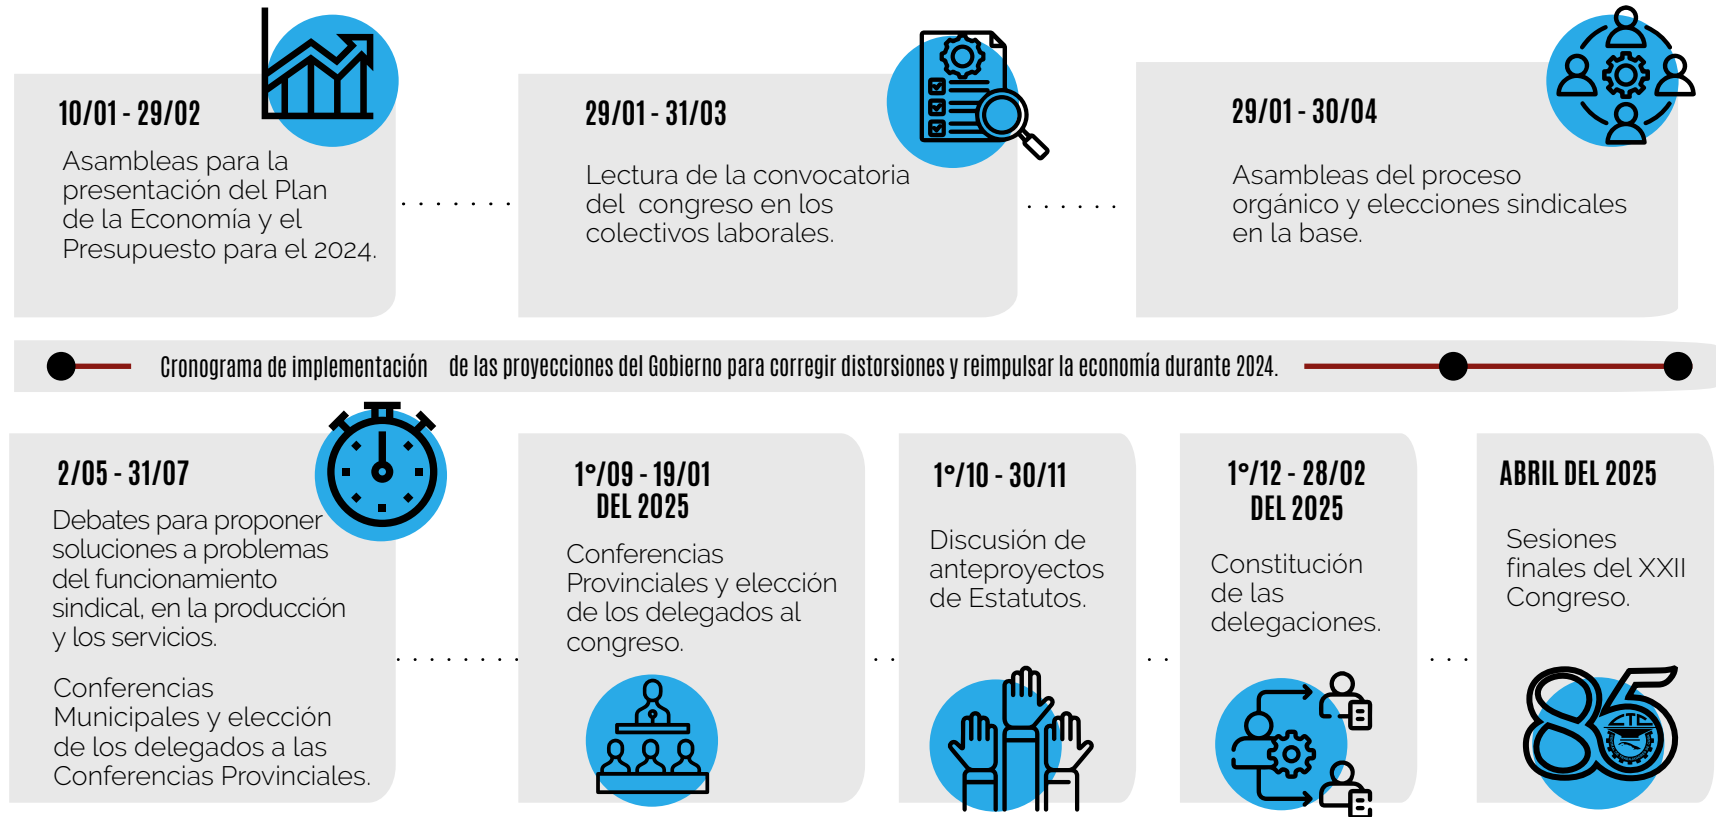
10/01 - 29/02

Asambleas para la presentación del Plan de la Economía y el Presupuesto para el 2024.

29/01 - 31/03

Lectura de la convocatoria del congreso en los colectivos laborales.

29/01 - 30/04

Asambleas del proceso orgánico y elecciones sindicales en la base.

Cronograma de implementación de las proyecciones del Gobierno para corregir distorsiones y reimpulsar la economía durante 2024.

2/05 - 31/07

Debates para proponer soluciones a problemas del funcionamiento sindical, en la producción y los servicios.

Conferencias Municipales y elección de los delegados a las Conferencias Provinciales.

1°/09 - 19/01 DEL 2025

Conferencias Provinciales y elección de los delegados al congreso.

1°/10 - 30/11

Discusión de anteproyectos de Estatutos.

1°/12 - 28/02 DEL 2025

Constitución de las delegaciones.

ABRIL DEL 2025

Sesiones finales del XXII Congreso.

85

CTC